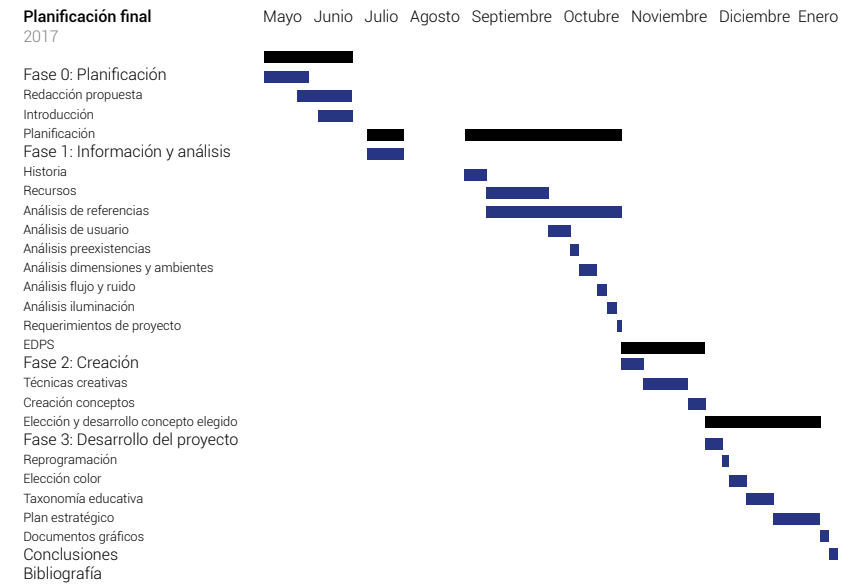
Planificación final
2017

Mayo Junio Julio Agosto Septiembre Octubre Noviembre Diciembre Enero

Fase 0: Planificación
Redacción propuesta
Introducción
Planificación
Fase 1: Información y análisis
Historia
Recursos
Análisis de referencias
Análisis de usuario
Análisis preexistencias
Análisis dimensiones y ambientes
Análisis flujo y ruido
Análisis iluminación
Requerimientos de proyecto
EDPS
Fase 2: Creación
Técnicas creativas
Creación conceptos
Elección y desarrollo concepto elegido
Fase 3: Desarrollo del proyecto
Reprogramación
Elección color
Taxonomía educativa
Plan estratégico
Documentos gráficos
Conclusiones
Bibliografía